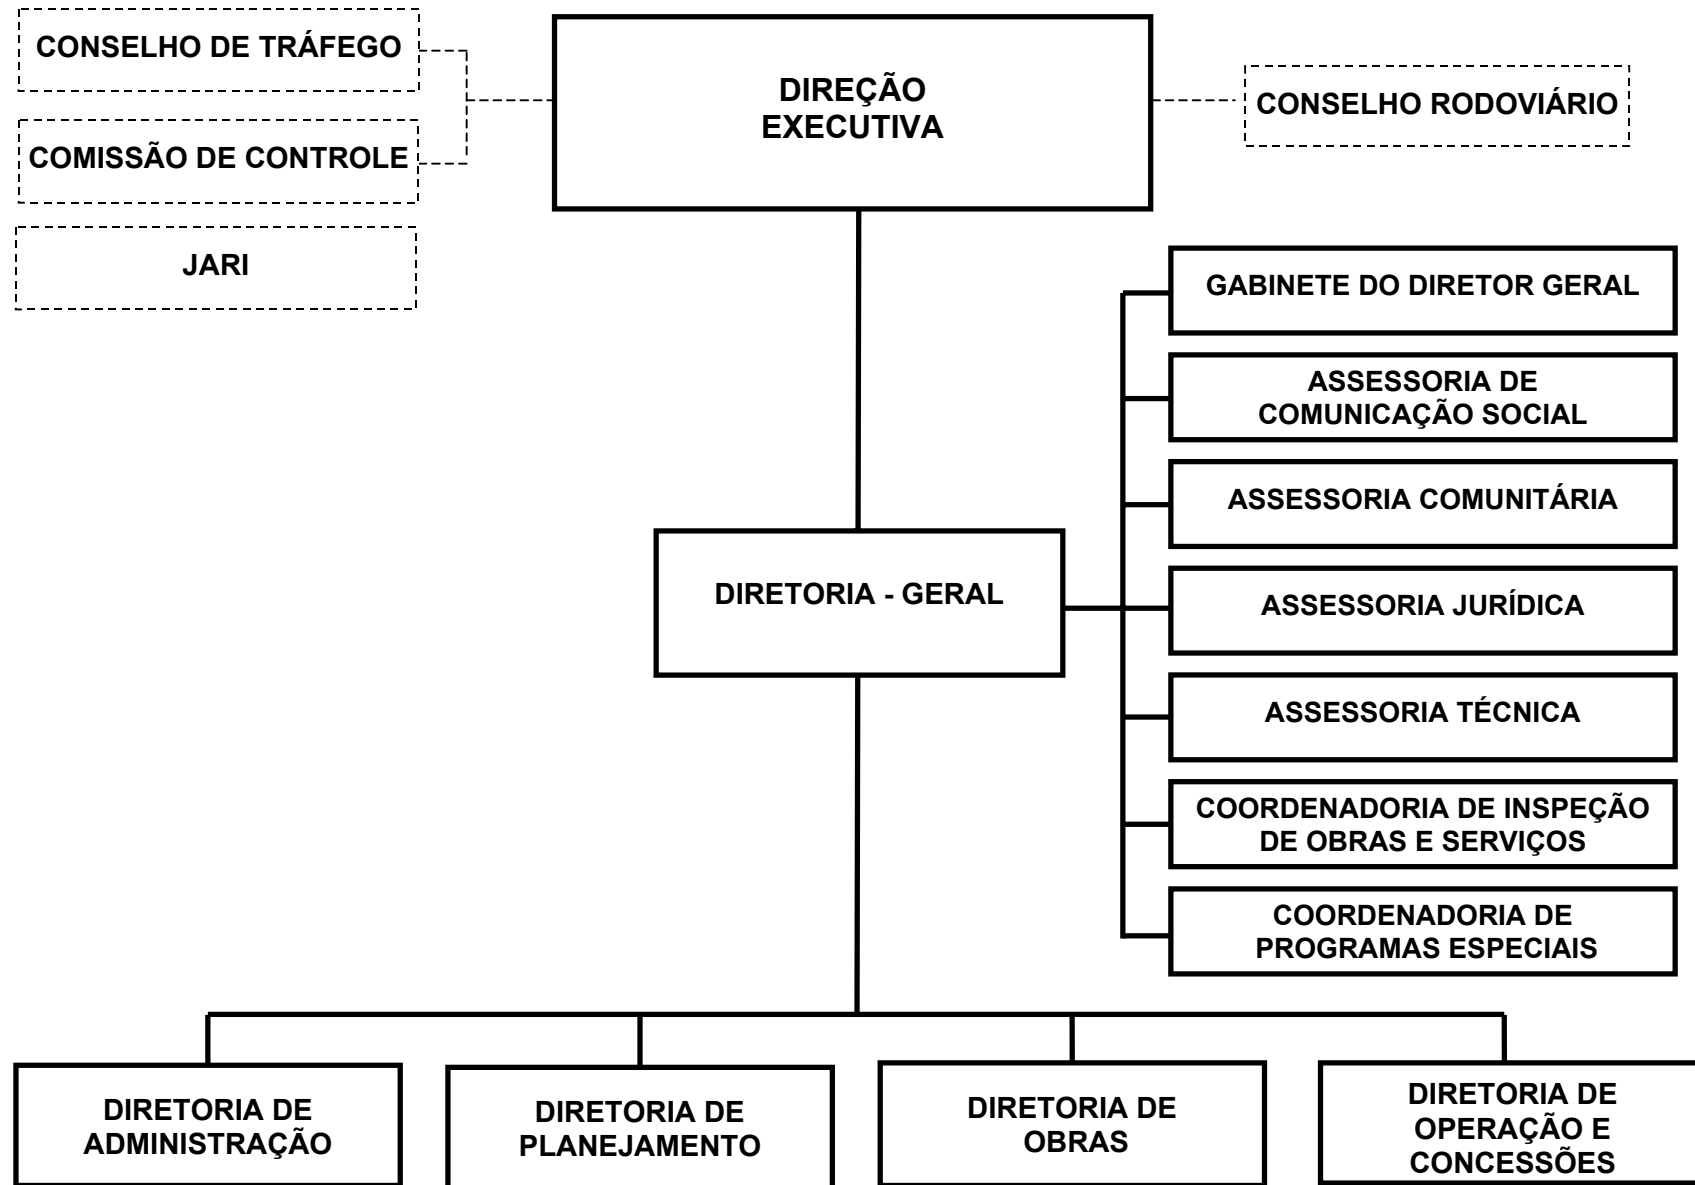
CONSELHO DE TRÁFEGO

COMISSÃO DE CONTROLE

JARI

DIREÇÃO EXECUTIVA

CONSELHO RODOVIÁRIO

GABINETE DO DIRETOR GERAL

ASSESSORIA DE COMUNICAÇÃO SOCIAL

ASSESSORIA COMUNITÁRIA

DIRETORIA - GERAL

ASSESSORIA JURÍDICA

ASSESSORIA TÉCNICA

COORDENADORIA DE INSPEÇÃO DE OBRAS E SERVIÇOS

COORDENADORIA DE PROGRAMAS ESPECIAIS

DIRETORIA DE ADMINISTRAÇÃO

DIRETORIA DE PLANEJAMENTO

DIRETORIA DE OBRAS

DIRETORIA DE OPERAÇÃO E CONCESSÕES